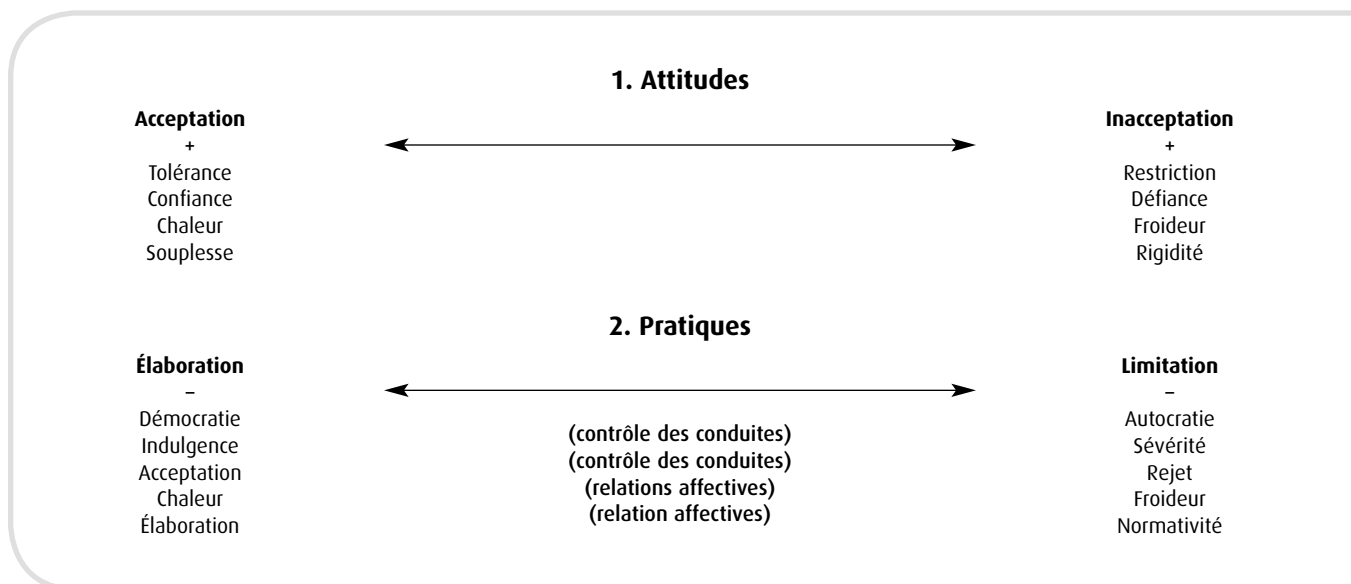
1. Attitudes

Acceptation
+
Tolérance
Confiance
Chaleur
Souplesse

Inacceptation
+
Restriction
Défiance
Froideur
Rigidité

2. Pratiques

Élaboration
–
Démocratie
Indulgence
Acceptation
Chaleur
Élaboration

(contrôle des conduites)
(contrôle des conduites)
(relations affectives)
(relation affectives)

Limitation
–
Autocratie
Sévérité
Rejet
Froideur
Normativité